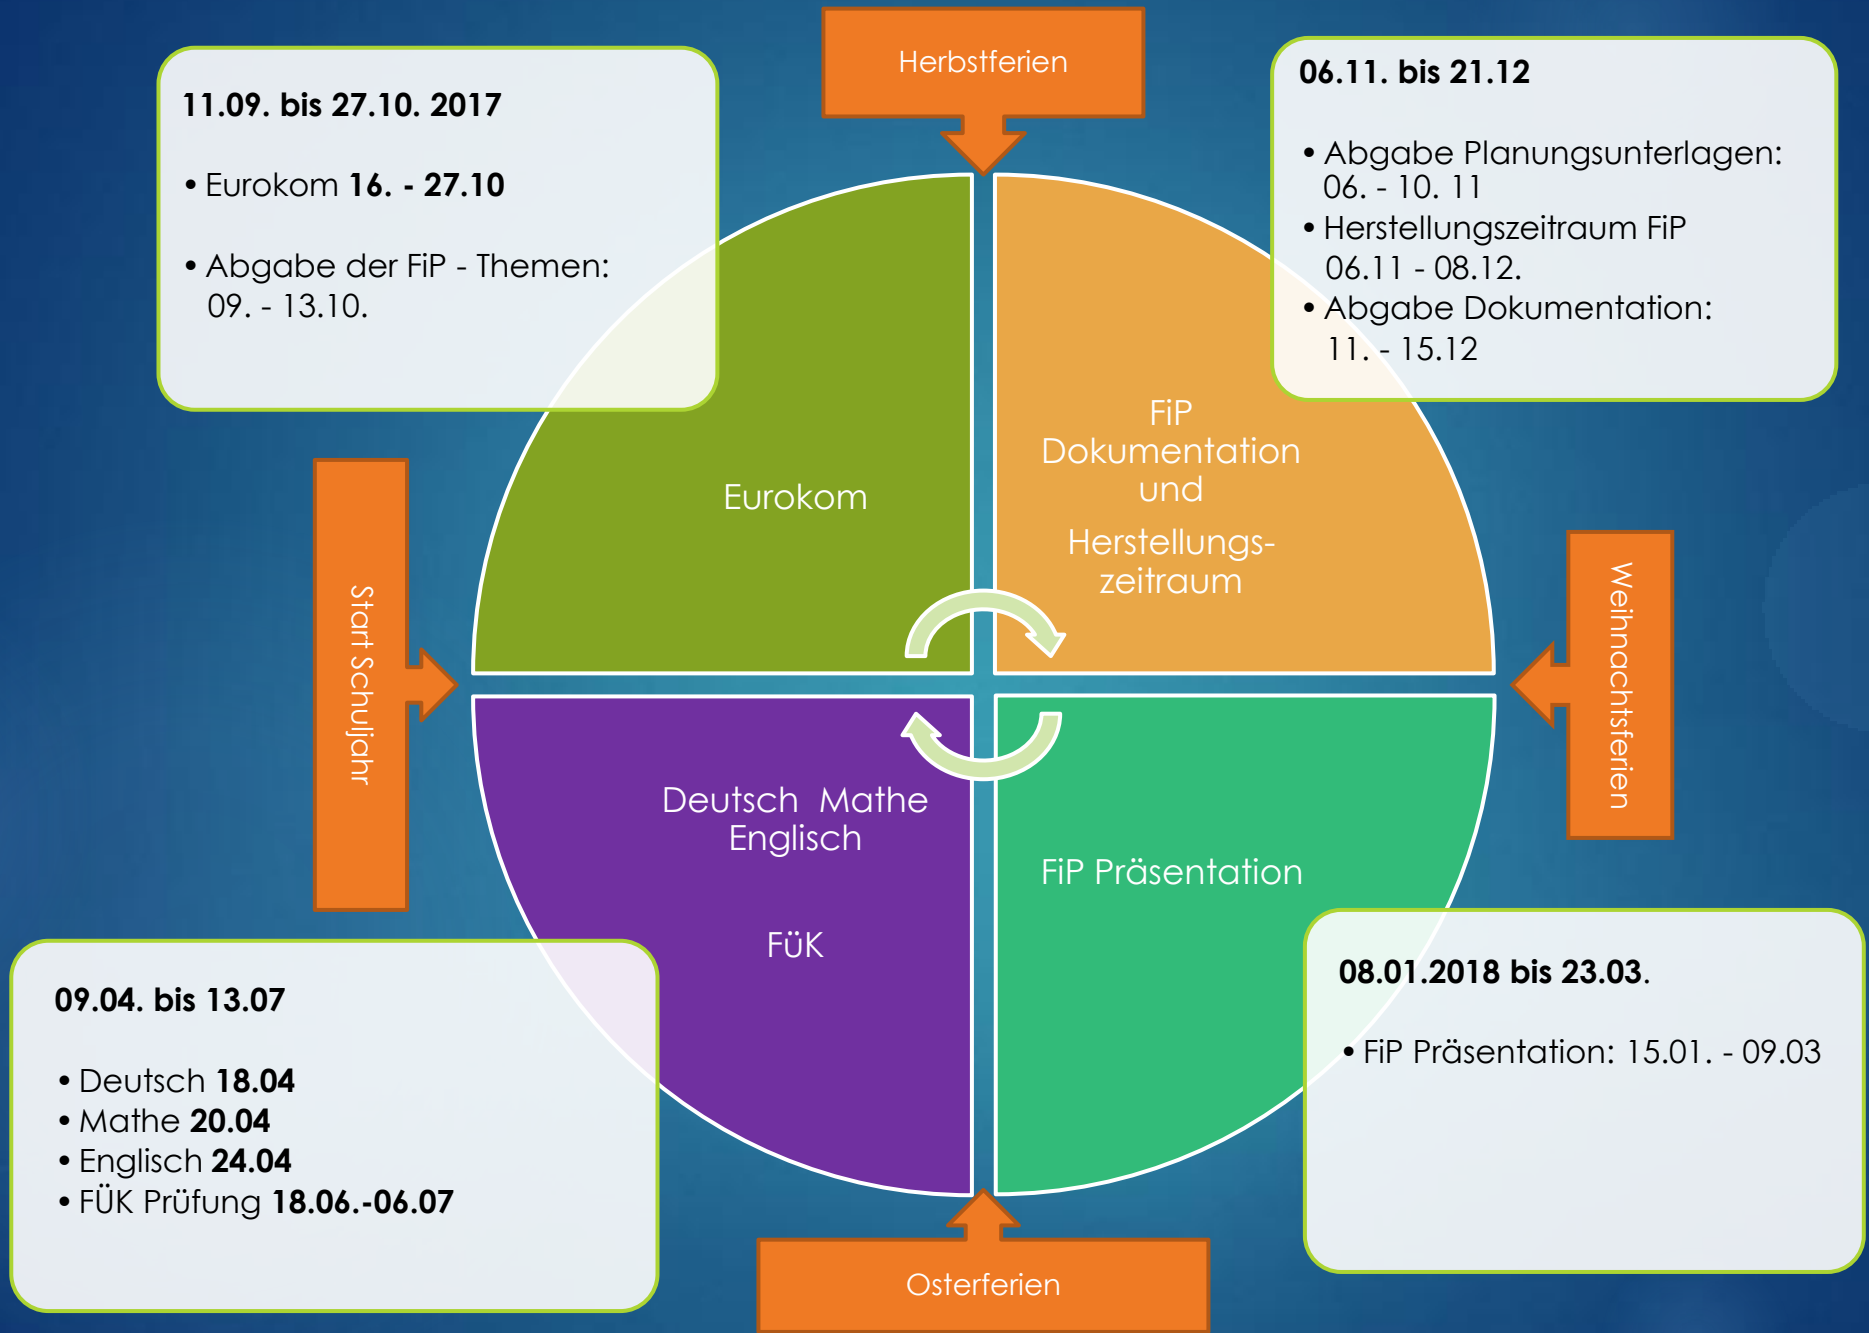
11.09. bis 27.10. 2017

• Eurokom 16. - 27.10

• Abgabe der FiP - Themen: 09. - 13.10.

Herbstferien

06.11. bis 21.12

• Abgabe Planungsunterlagen: 06. - 10. 11
• Herstellungszeitraum FiP 06.11 - 08.12.
• Abgabe Dokumentation: 11. - 15.12

Eurokom

FiP Dokumentation und

Herstellungszeitraum

Start Schuljahr

Weihnachtsferien

Deutsch Mathe Englisch

FÜK

FiP Präsentation

09.04. bis 13.07

• Deutsch 18.04
• Mathe 20.04
• Englisch 24.04
• FÜK Prüfung 18.06.-06.07

08.01.2018 bis 23.03.

• FiP Präsentation: 15.01. - 09.03

Osterferien